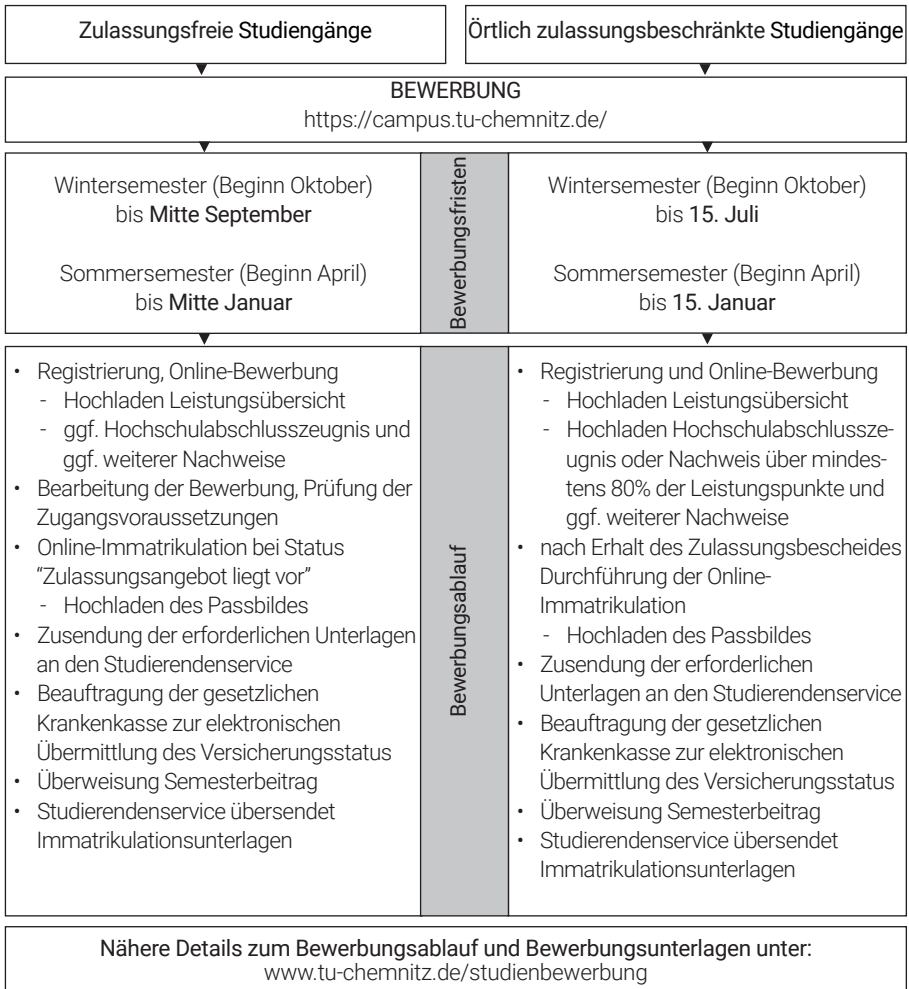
Zulassungsfreie Studiengänge

Örtlich zulassungsbeschränkte Studiengänge

BEWERBUNG
https://campus.tu-chemnitz.de/

Bewerbungsfristen

Wintersemester (Beginn Oktober)
bis Mitte September

Sommersemester (Beginn April)
bis Mitte Januar

Wintersemester (Beginn Oktober)
bis 15. Juli

Sommersemester (Beginn April)
bis 15. Januar

Bewerbungsablauf

- Registrierung, Online-Bewerbung
  - Hochladen Leistungsübersicht
  - ggf. Hochschulabschlusszeugnis und ggf. weiterer Nachweise
- Bearbeitung der Bewerbung, Prüfung der Zugangsvoraussetzungen
- Online-Immatrikulation bei Status "Zulassungsangebot liegt vor"
  - Hochladen des Passbildes
- Zusendung der erforderlichen Unterlagen an den Studierendenservice
- Beauftragung der gesetzlichen Krankenkasse zur elektronischen Übermittlung des Versicherungsstatus
- Überweisung Semesterbeitrag
- Studierendenservice übersendet Immatrikulationsunterlagen

- Registrierung und Online-Bewerbung
  - Hochladen Leistungsübersicht
  - Hochladen Hochschulabschlusszeugnis oder Nachweis über mindestens 80% der Leistungspunkte und ggf. weiterer Nachweise
- nach Erhalt des Zulassungsbescheides Durchführung der Online-Immatrikulation
  - Hochladen des Passbildes
- Zusendung der erforderlichen Unterlagen an den Studierendenservice
- Beauftragung der gesetzlichen Krankenkasse zur elektronischen Übermittlung des Versicherungsstatus
- Überweisung Semesterbeitrag
- Studierendenservice übersendet Immatrikulationsunterlagen

Nähere Details zum Bewerbungsablauf und Bewerbungsunterlagen unter:
www.tu-chemnitz.de/studienbewerbung